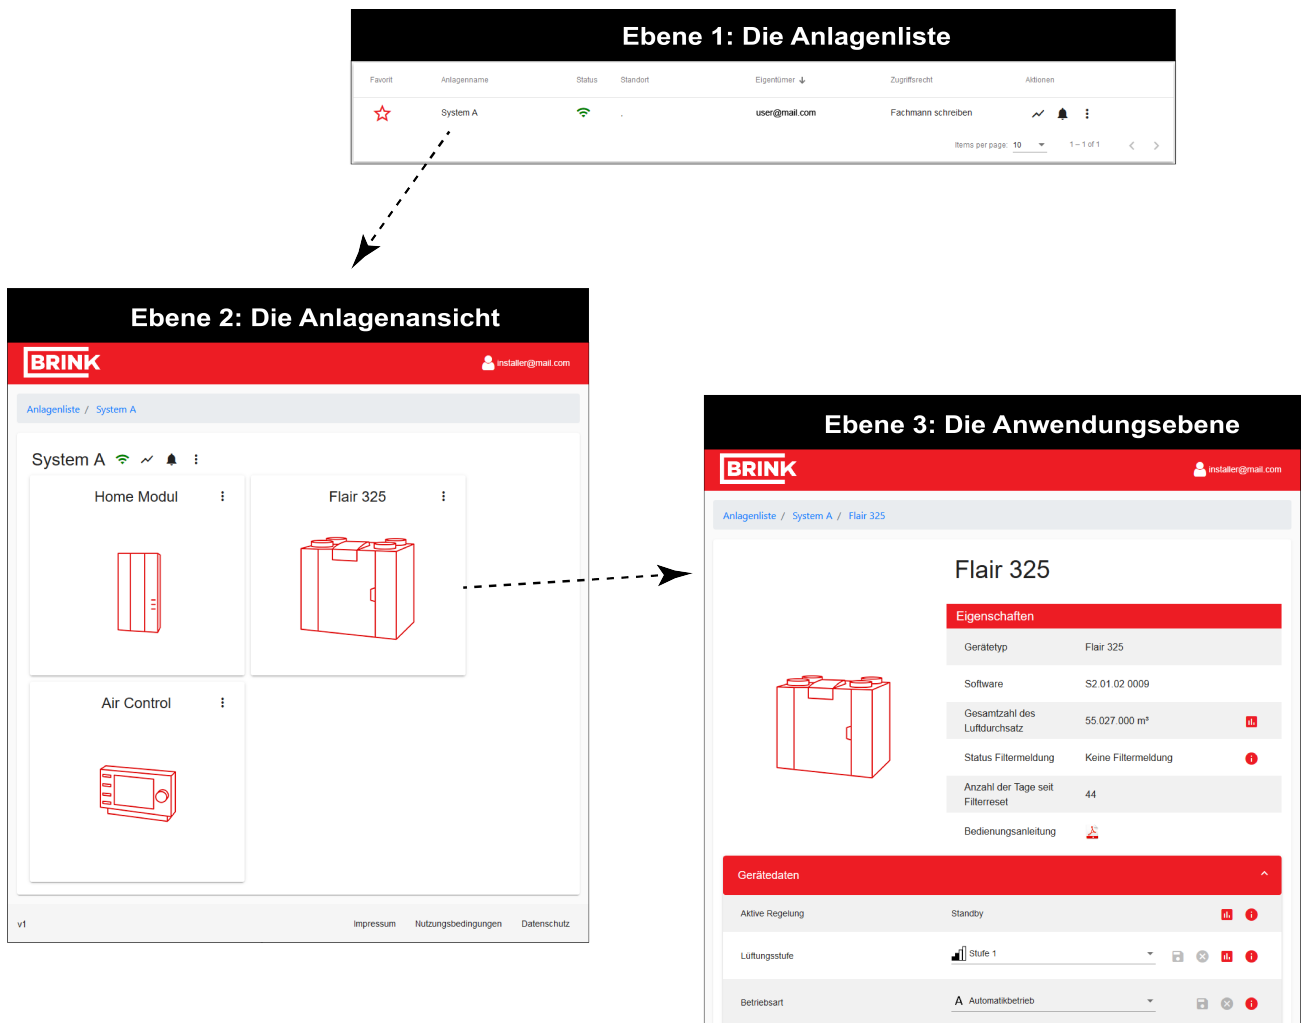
Ebene 1: Die Anlagenliste

| Favorit | Anlagenname | Status | Standort | Eigentümer ↓ | Zugriffsrecht | Aktionen |
|---|---|---|---|---|---|---|
| | System A | | . | user@mail.com | Fachmann schreiben | |

Items per page: 10 1 – 1 of 1

Ebene 2: Die Anlagenansicht

BRINK installer@mail.com

Anlagenliste / System A

System A

Home Modul

Flair 325

Air Control

v1 Impressum Nutzungsbedingungen Datenschutz

Ebene 3: Die Anwendungsebene

BRINK installer@mail.com

Anlagenliste / System A / Flair 325

Flair 325

Eigenschaften

| | |
|---|---|
| Gerätetyp | Flair 325 |
| Software | S2.01.02 0009 |
| Gesamtzahl des Luftdurchsatz | 55.027.000 m³ |
| Status Filtermeldung | Keine Filtermeldung |
| Anzahl der Tage seit Filterreset | 44 |
| Bedienungsanleitung | |

Gerätedaten

| | |
|---|---|
| Aktive Regelung | Standby |
| Lüftungsstufe | Stufe 1 |
| Betriebsart | A Automatikbetrieb |